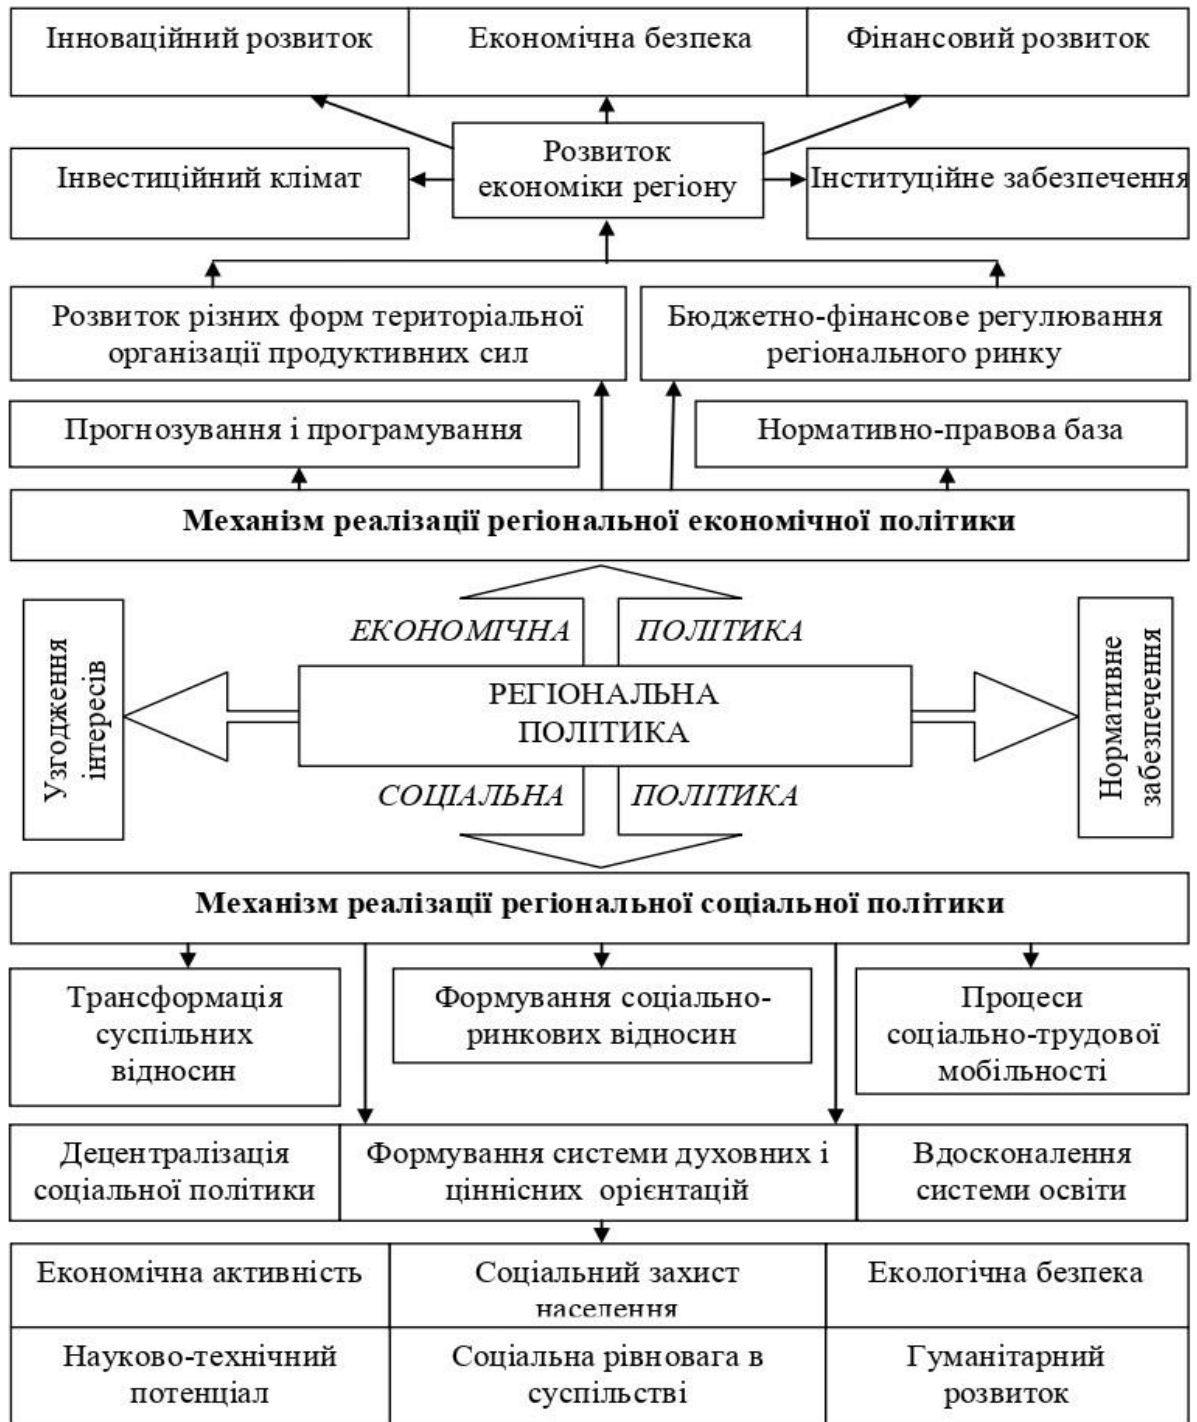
Інноваційний розвиток

Економічна безпека

Фінансовий розвиток

Інвестиційний клімат

Розвиток економіки регіону

Інституційне забезпечення

Розвиток різних форм територіальної організації продуктивних сил

Бюджетно-фінансове регулювання регіонального ринку

Прогнозування і програмування

Нормативно-правова база

**Механізм реалізації регіональної економічної політики**

*ЕКОНОМІЧНА* *ПОЛІТИКА*

Узгодження інтересів

РЕГІОНАЛЬНА ПОЛІТИКА

Нормативне забезпечення

*СОЦІАЛЬНА* *ПОЛІТИКА*

**Механізм реалізації регіональної соціальної політики**

Трансформація суспільних відносин

Формування соціально-ринкових відносин

Процеси соціально-трудової мобільності

Децентралізація соціальної політики

Формування системи духовних і ціннісних орієнтацій

Вдосконалення системи освіти

Економічна активність

Соціальний захист населення

Екологічна безпека

Науково-технічний потенціал

Соціальна рівновага в суспільстві

Гуманітарний розвиток